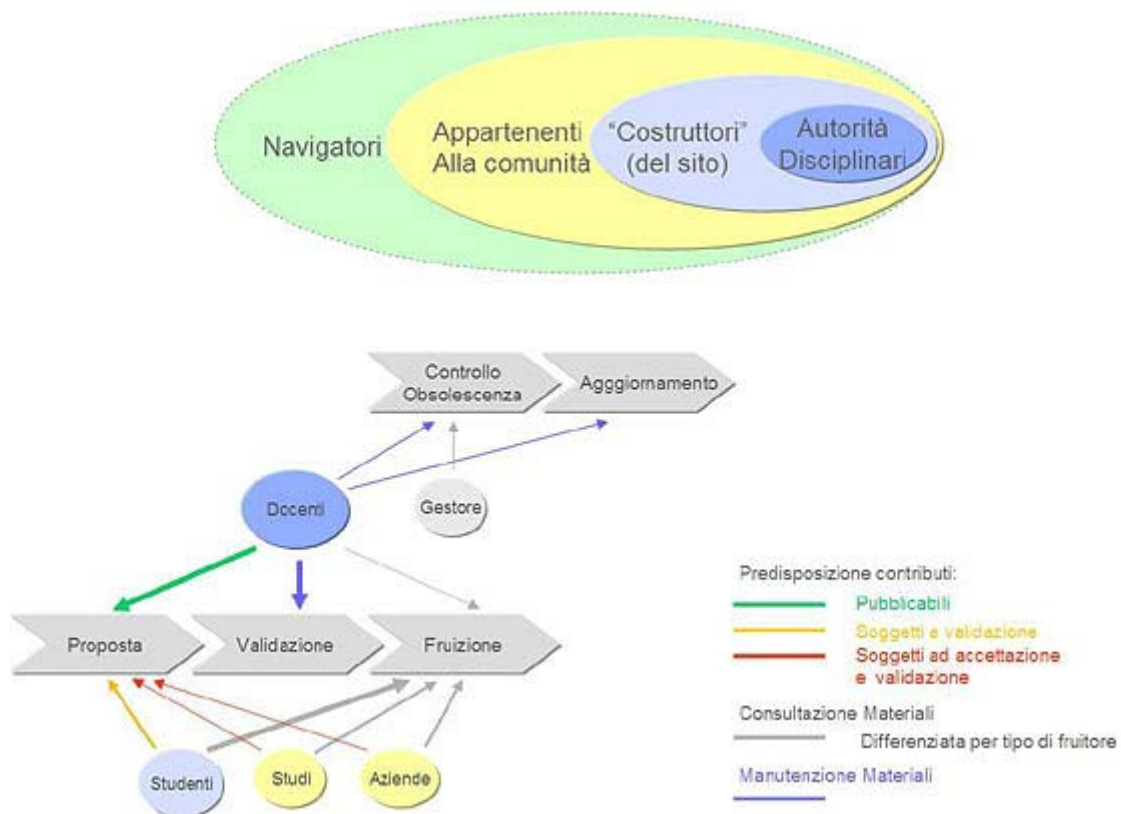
Navigatori

Appartenenti Alla comunità

"Costruttori" (del sito)

Autorità Disciplinari

Controllo Obsolescenza

Aggiornamento

Docenti

Gestore

Proposta

Validazione

Fruizione

Studenti

Studi

Aziende

Predisposizione contributi:

Pubblicabili

Soggetti e validazione

Soggetti ad accettazione e validazione

Consultazione Materiali

Differenziata per tipo di fruitore

Manutenzione Materiali